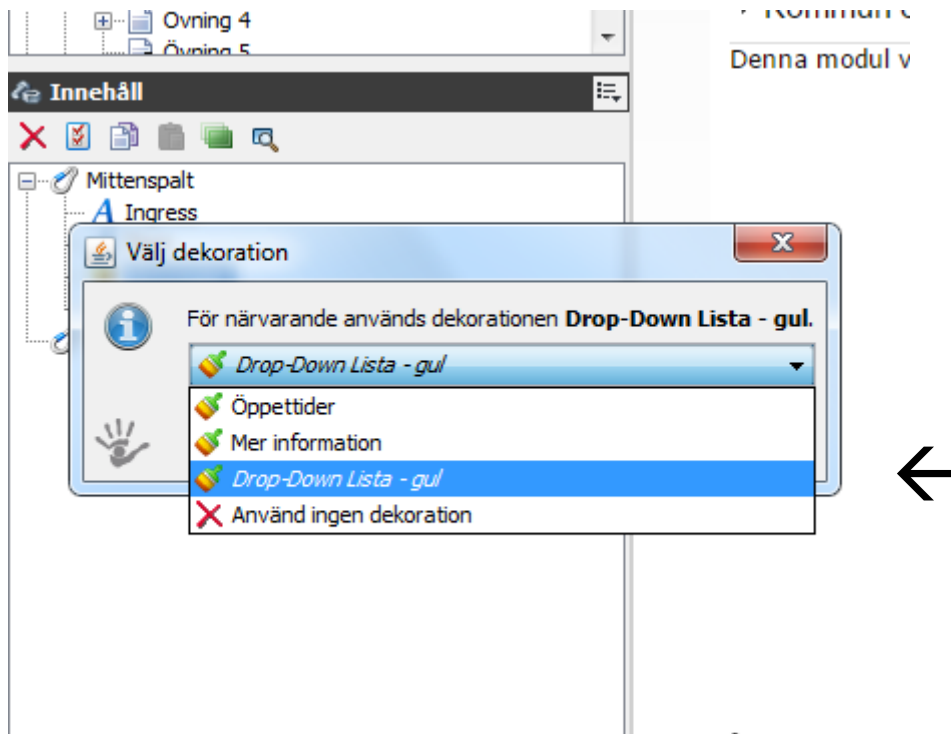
Övning 4
Övning 5
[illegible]
Denna modul v
Innehåll
Mittenspalt
Ingress
Välj dekoration
För närvarande används dekorationen **Drop-Down Lista - gul**.
Drop-Down Lista - gul
Öppettider
Mer information
Drop-Down Lista - gul
Använd ingen dekoration